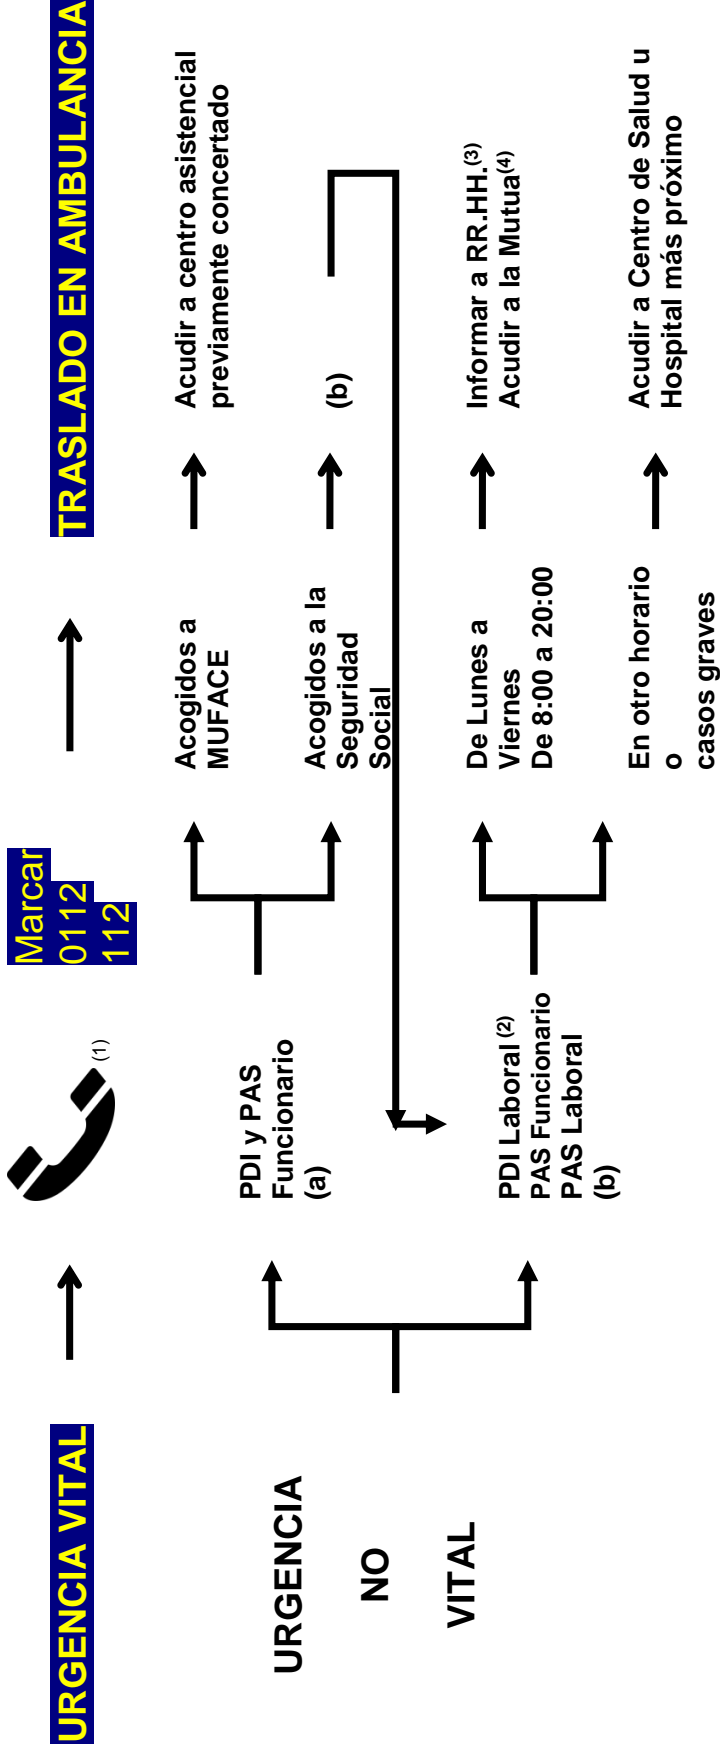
URGENCIA VITAL

(1)

Marcar
0112
112

TRASLADO EN AMBULANCIA

URGENCIA

NO

VITAL

PDI y PAS Funcionario (a)

Acogidos a MUFACE

Acudir a centro asistencial previamente concertado

Acogidos a la Seguridad Social

(b)

PDI Laboral$^{(2)}$
PAS Funcionario
PAS Laboral
(b)

De Lunes a Viernes
De 8:00 a 20:00

Informar a RR.HH.$^{(3)}$
Acudir a la Mutua$^{(4)}$

En otro horario
o
casos graves

Acudir a Centro de Salud u Hospital más próximo